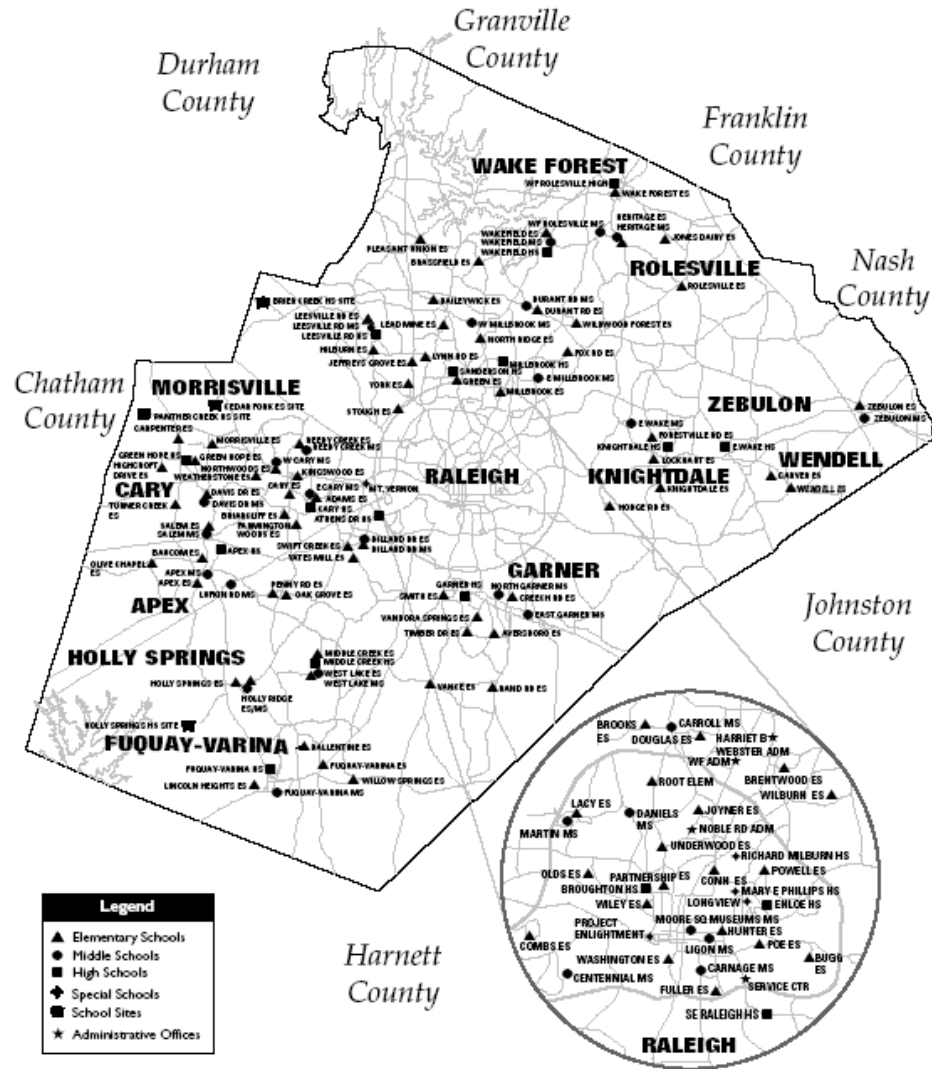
Granville County

Durham County

Franklin County

Nash County

Chatham County

Johnston County

Harnett County

WAKE FOREST
WF ROLESVILLE HIGH
WAKE FOREST ES
WF ROLESVILLE MS
HERITAGE ES
HERITAGE MS
JONES DAIRY ES
WAKEFIELD ES
WAKEFIELD MS
WAKEFIELD HS
PLEASANT UNION ES
BRASSFIELD ES

ROLESVILLE
ROLESVILLE ES

BRIER CREEK HS SITE
BAILEYWICK ES
DURANT RD MS
DURANT RD ES
LEESVILLE RD ES
LEESVILLE RD MS
LEESVILLE RD HS
LEAD MINE ES
W MILLBROOK MS
WILDWOOD FOREST ES
NORTH RIDGE ES
HILBURN ES
JEFFREYS GROVE ES
LYNN RD ES
MILLBROOK HS
FOX RD ES
SANDERSON HS
GREEN ES
E MILLBROOK MS
YORK ES
MILLBROOK ES
STOUGH ES

MORRISVILLE
CEDAR FORK ES SITE
PANTHER CREEK HS SITE
CARPENTER ES
MORRISVILLE ES
BEBRY CREEK MS
GREEN HOPE HS
GREEN HOPE ES
HIGHCROFT DRIVE ES
NORTHWOODS ES
W CARY MS
WEATHERSTONE ES
KINGSWOOD ES
CARY
CARY ES
E CARY MS
MT. VERNON
TURNER CREEK ES
DAVIS DR ES
DAVIS DR MS
ADAMS ES
CARY HS
ATHENS DR HS
BRIARCLIFF ES
FARMINGTON WOODS ES
SALEM ES
SALEM MS
BAUCOM ES
APEX HS
SWIFT CREEK ES
DILLARD DR ES
DILLARD DR MS
YATES MILL ES
OLIVE CHAPEL ES
APEX MS
APEX ES
LUFKIN RD MS
PENNY RD ES
OAK GROVE ES
APEX

RALEIGH

ZEBULON
ZEBULON ES
ZEBULON MS
E WAKE MS
FORESTVILLE RD ES
KNIGHTDALE HS
LOCKHART ES
E WAKE HS
WENDELL
CARVER ES
WENDELL ES
KNIGHTDALE
KNIGHTDALE ES
HODGE RD ES

GARNER
GARNER HS
NORTH GARNER MS
SMITH ES
CREECH RD ES
EAST GARNER MS
VANDORA SPRINGS ES
TIMBER DR ES
AVERSBORO ES

HOLLY SPRINGS
MIDDLE CREEK ES
MIDDLE CREEK HS
WEST LAKE ES
WEST LAKE MS
HOLLY SPRINGS ES
HOLLY RIDGE ES/MS
VANCE ES
BAND RD ES
HOLLY SPRINGS HS SITE

FUQUAY-VARINA
BALLENTINE ES
FUQUAY-VARINA HS
FUQUAY-VARINA ES
WILLOW SPRINGS ES
LINCOLN HEIGHTS ES
FUQUAY-VARINA MS

BROOKS ES
CARROLL MS
DOUGLAS ES
HARRIET B. WEBSTER ADM
WF ADM
BRENTWOOD ES
ROOT ELEM
WILBURN ES
LACY ES
DANIELS MS
JOYNER ES
MARTIN MS
NOBLE RD ADM
UNDERWOOD ES
RICHARD MILBURN HS
OLDS ES
PARTNERSHIP ES
CONN ES
POWELL ES
BROUGHTON HS
MARY E PHILLIPS HS
WILEY ES
LONGVIEW
ENLOE HS
PROJECT ENLIGHTMENT
MOORE SQ MUSEUMS MS
HUNTER ES
COMBS ES
LIGON MS
POE ES
BUGG ES
WASHINGTON ES
CARNAGE MS
CENTENNIAL MS
FULLER ES
SERVICE CTR
SE RALEIGH HS
RALEIGH

Legend
Elementary Schools
Middle Schools
High Schools
Special Schools
School Sites
Administrative Offices